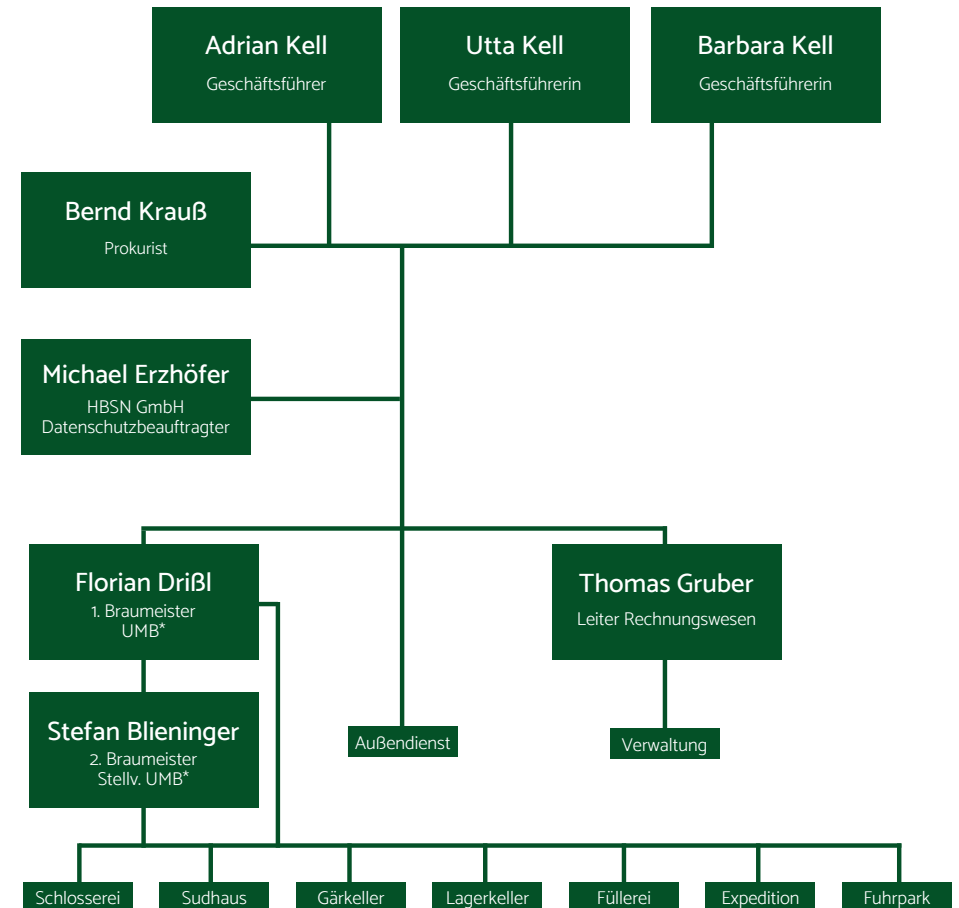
Adrian Kell
Geschäftsführer

Utta Kell
Geschäftsführerin

Barbara Kell
Geschäftsführerin

Bernd Krauß
Prokurist

Michael Erzhöfer
HBSN GmbH
Datenschutzbeauftragter

Florian Drißl
1. Braumeister
UMB*

Thomas Gruber
Leiter Rechnungswesen

Stefan Blieninger
2. Braumeister
Stellv. UMB*

Außendienst

Verwaltung

Schlosserei

Sudhaus

Gärkeller

Lagerkeller

Füllerei

Expedition

Fuhrpark